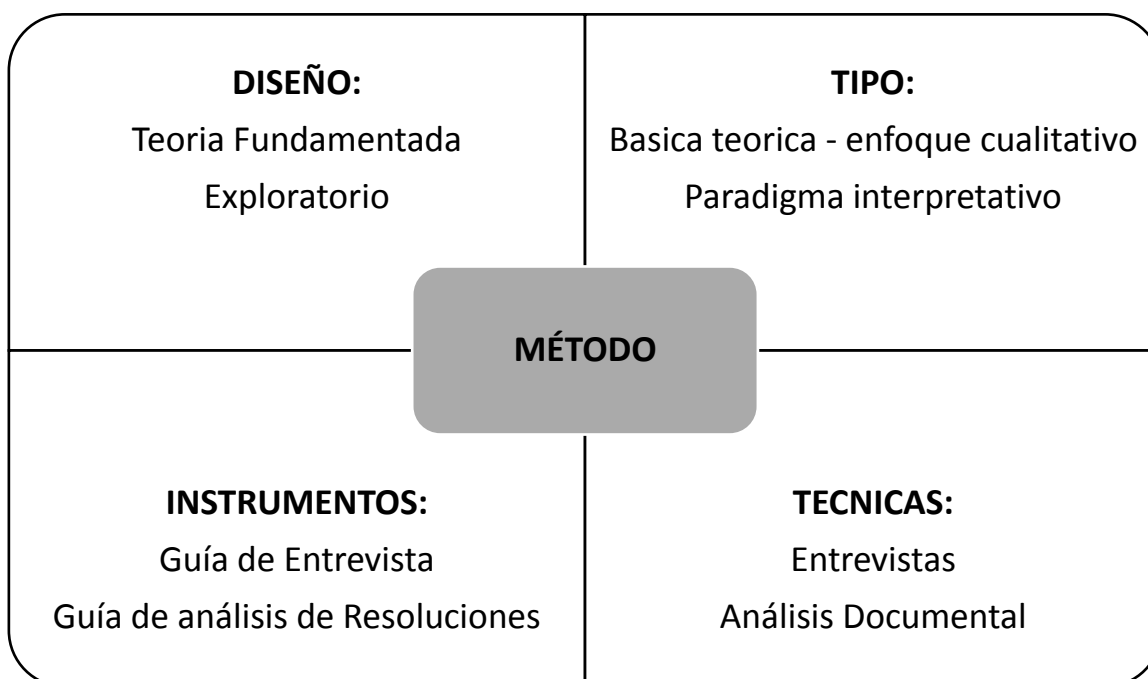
DISEÑO:
Teoria Fundamentada
Exploratorio

TIPO:
Basica teorica - enfoque cualitativo
Paradigma interpretativo

MÉTODO

INSTRUMENTOS:
Guía de Entrevista
Guía de análisis de Resoluciones

TECNICAS:
Entrevistas
Análisis Documental